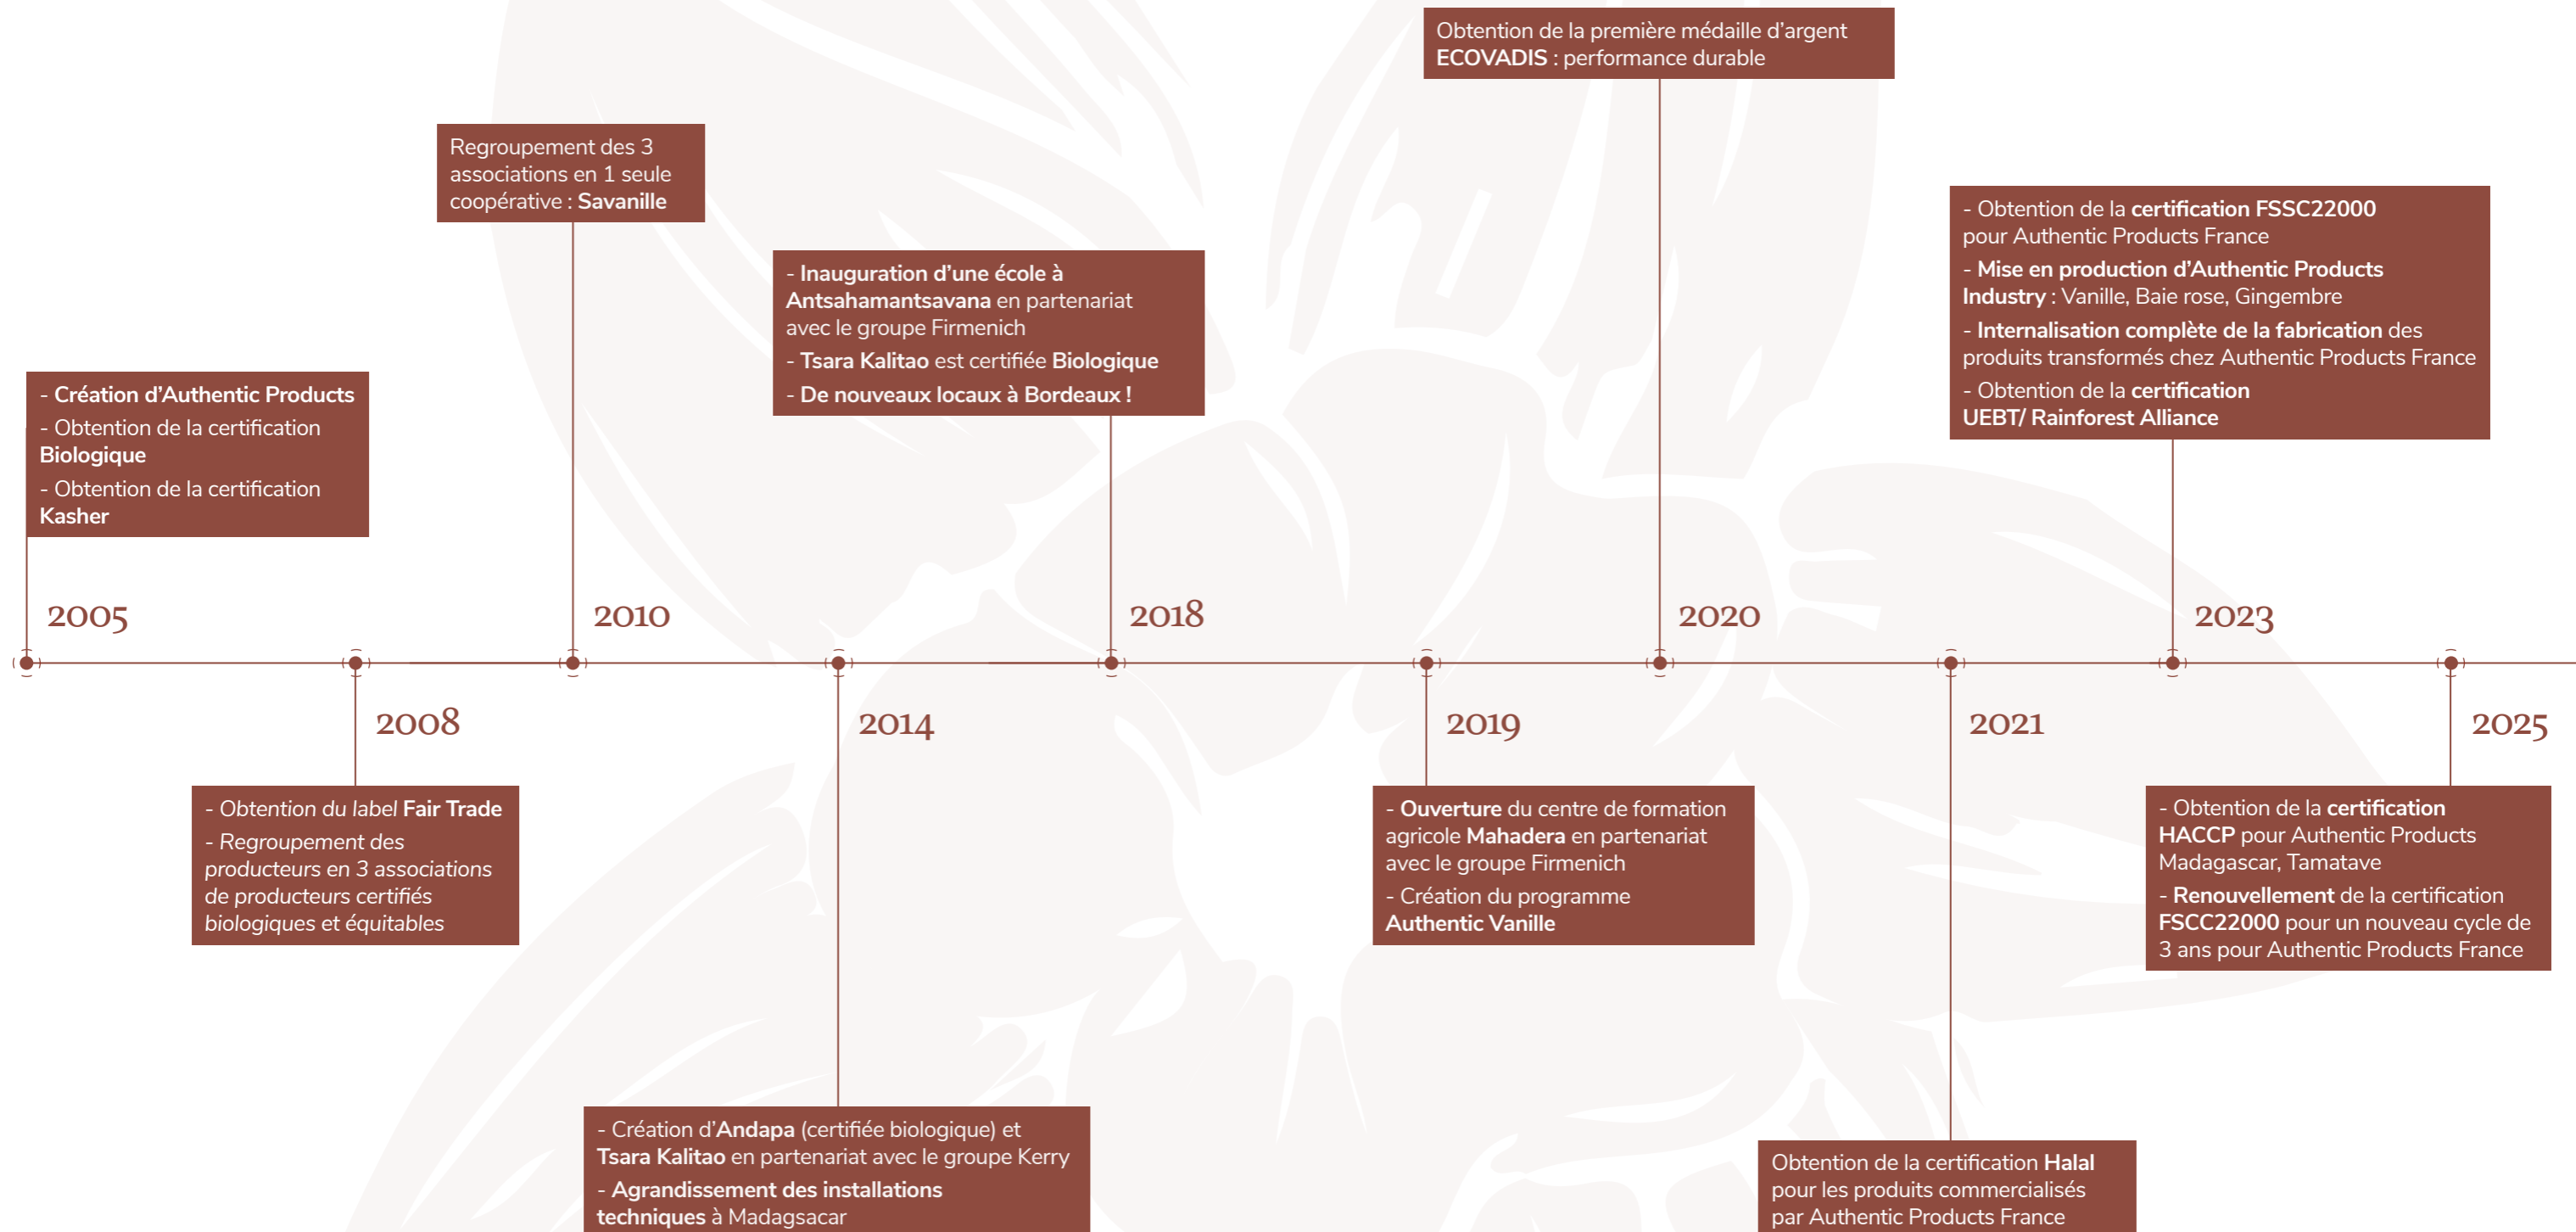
- Création d'Authentic Products
- Obtention de la certification Biologique
- Obtention de la certification Kasher

2005

2008

- Obtention du label Fair Trade
- Regroupement des producteurs en 3 associations de producteurs certifiés biologiques et équitables

Regroupement des 3 associations en 1 seule coopérative : Savanille

2010

2014

- Création d'Andapa (certifiée biologique) et Tsara Kalitao en partenariat avec le groupe Kerry
- Agrandissement des installations techniques à Madagascar

- Inauguration d'une école à Antsahamantsavana en partenariat avec le groupe Firmenich
- Tsara Kalitao est certifiée Biologique
- De nouveaux locaux à Bordeaux !

2018

2019

- Ouverture du centre de formation agricole Mahadera en partenariat avec le groupe Firmenich
- Création du programme Authentic Vanille

Obtention de la première médaille d'argent ECOVADIS : performance durable

2020

2021

Obtention de la certification Halal pour les produits commercialisés par Authentic Products France

- Obtention de la certification FSSC22000 pour Authentic Products France
- Mise en production d'Authentic Products Industry : Vanille, Baie rose, Gingembre
- Internalisation complète de la fabrication des produits transformés chez Authentic Products France
- Obtention de la certification UEBT/ Rainforest Alliance

2023

2025

- Obtention de la certification HACCP pour Authentic Products Madagascar, Tamatave
- Renouvellement de la certification FSCC22000 pour un nouveau cycle de 3 ans pour Authentic Products France